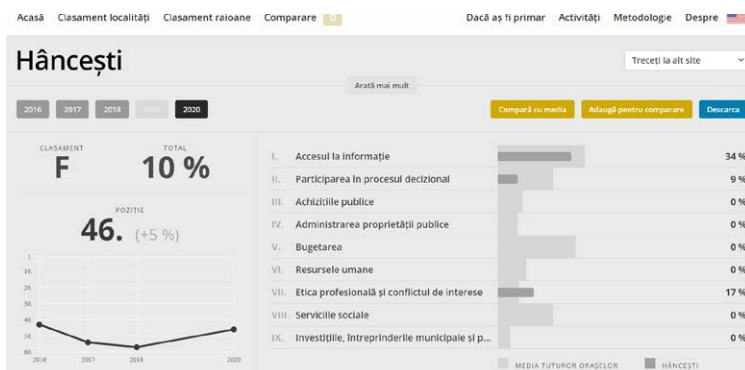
Acasă Clasament localități Clasament raioane Comparare 0 Dacă aș fi primar Activități Metodologie Despre

Hâncești

Treceți la alt site

Arată mai mult

2016 2017 2018 2019 2020

Compară cu media Adaugă pentru comparare Descarca

CLASAMENT
F

TOTAL
10 %

POZIȚIE
46. (+5 %)

1.
10.
20.
30.
40.
50.
60.
2016 2017 2018 2020

| | | |
|---|---|---|
| I. | Accesul la informație | 34 % |
| II. | Participarea în procesul decizional | 9 % |
| III. | Achizițiile publice | 0 % |
| IV. | Administrarea proprietății publice | 0 % |
| V. | Bugetarea | 0 % |
| VI. | Resursele umane | 0 % |
| VII. | Etica profesională și conflictul de interese | 17 % |
| VIII. | Serviciile sociale | 0 % |
| IX. | Investițiile, întreprinderile municipale și p... | 0 % |

MEDIA TUTUROR ORAȘELOR HÂNCEȘTI